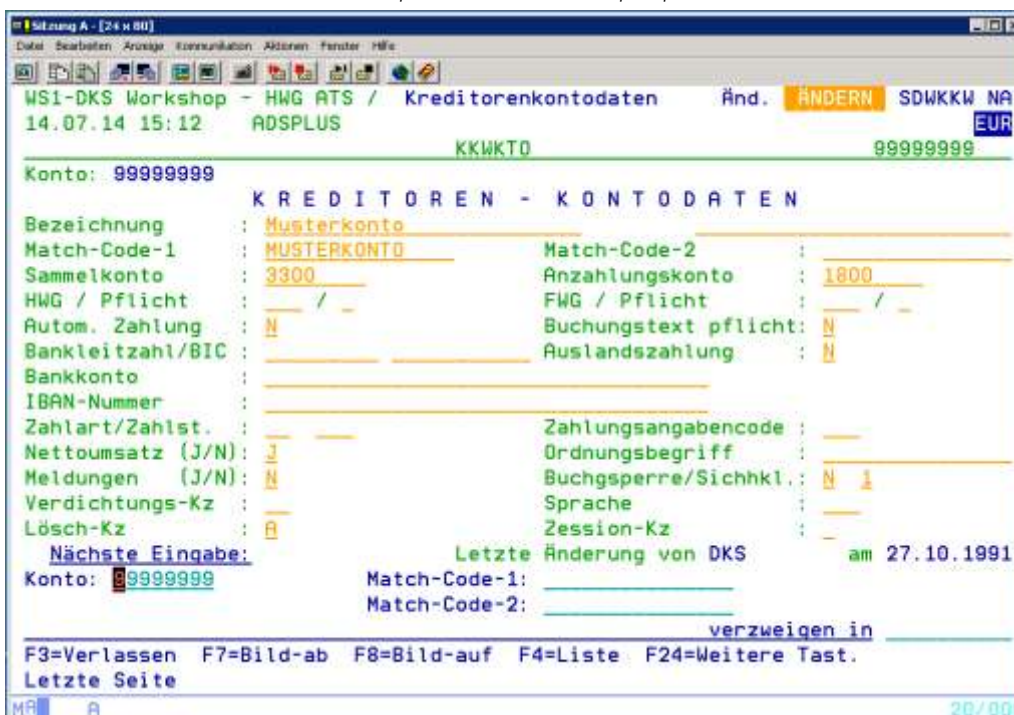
Sitzung A - [24 x 80]
Datei Bearbeiten Anzeige Kommunikation Aktionen Fenster Hilfe

WS1-DKS Workshop - HWG ATS / Kreditorenkontodaten Änd. ÄNDERN SDWKKW NA
14.07.14 15:12 ADSPLUS EUR
KKWKTO 99999999
Konto: 99999999
K R E D I T O R E N - K O N T O D A T E N
Bezeichnung : Musterkonto
Match-Code-1 : MUSTERKONTO Match-Code-2 :
Sammelkonto : 3300 Anzahlungskonto : 1800
HWG / Pflicht : / FWG / Pflicht : /
Autom. Zahlung : N Buchungstext pflicht: N
Bankleitzahl/BIC : Auslandszahlung : N
Bankkonto :
IBAN-Nummer :
Zahlart/Zahlst. : Zahlungsangabencode :
Nettoumsatz (J/N): J Ordnungsbegriff :
Meldungen (J/N): N Buchgsperre/Sichhkl.: N 1
Verdichtungs-Kz : Sprache :
Lösch-Kz : A Zession-Kz :
Nächste Eingabe: Letzte Änderung von DKS am 27.10.1991
Konto: 99999999 Match-Code-1:
Match-Code-2:
verzweigen in
F3=Verlassen F7=Bild-ab F8=Bild-auf F4=Liste F24=Weitere Tast.
Letzte Seite
MA A 20/00